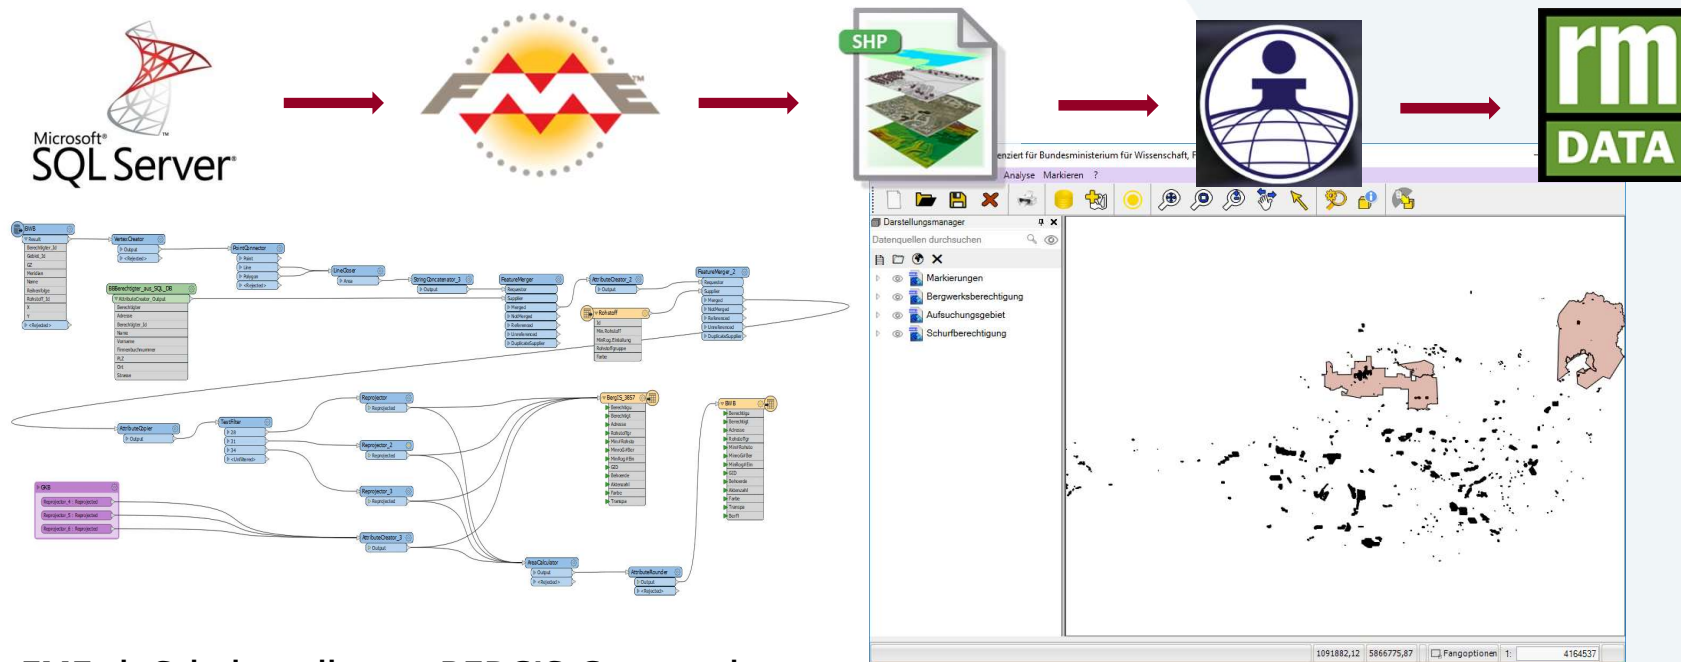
Microsoft® SQL Server®

SHP

rm DATA

enziert für Bundesministerium für Wissenschaft, F

Analyse Markieren ?

Darstellungsmanager

Datenquellen durchsuchen

Markierungen
Bergwerksberechtigung
Aufsuchungsgebiet
Schurfberechtigung

1091882,12 5866775,87 Fangoptionen 1: 4164537

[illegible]